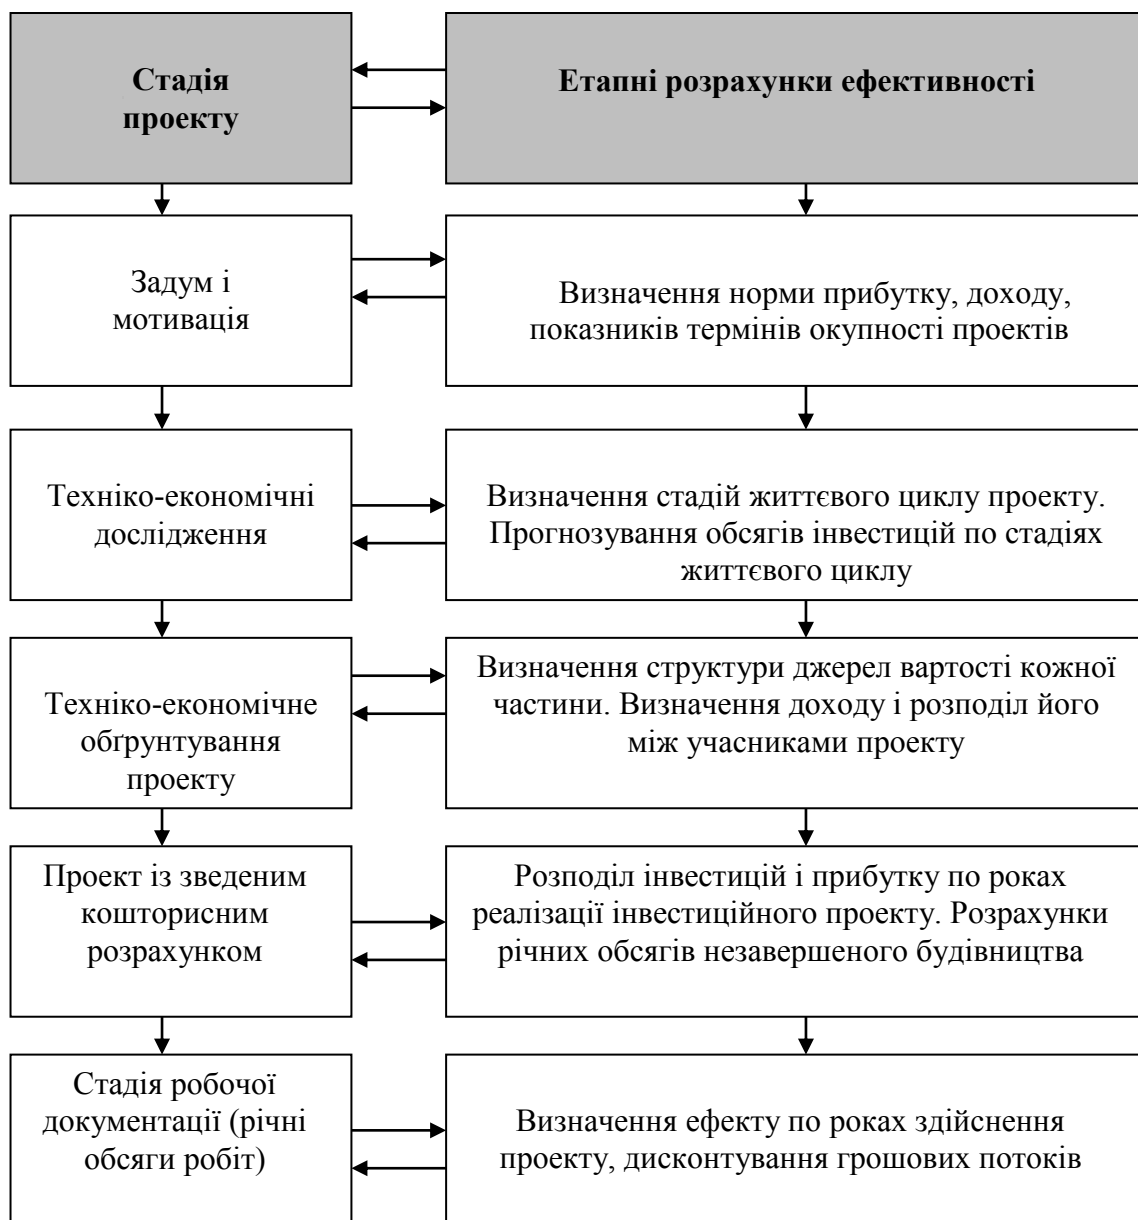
Стадія проекту

Етапні розрахунки ефективності

Задум і мотивація

Визначення норми прибутку, доходу, показників термінів окупності проектів

Техніко-економічні дослідження

Визначення стадій життєвого циклу проекту. Прогнозування обсягів інвестицій по стадіях життєвого циклу

Техніко-економічне обґрунтування проекту

Визначення структури джерел вартості кожної частини. Визначення доходу і розподіл його між учасниками проекту

Проект із зведеним кошторисним розрахунком

Розподіл інвестицій і прибутку по роках реалізації інвестиційного проекту. Розрахунки річних обсягів незавершеного будівництва

Стадія робочої документації (річні обсяги робіт)

Визначення ефекту по роках здійснення проекту, дисконтування грошових потоків